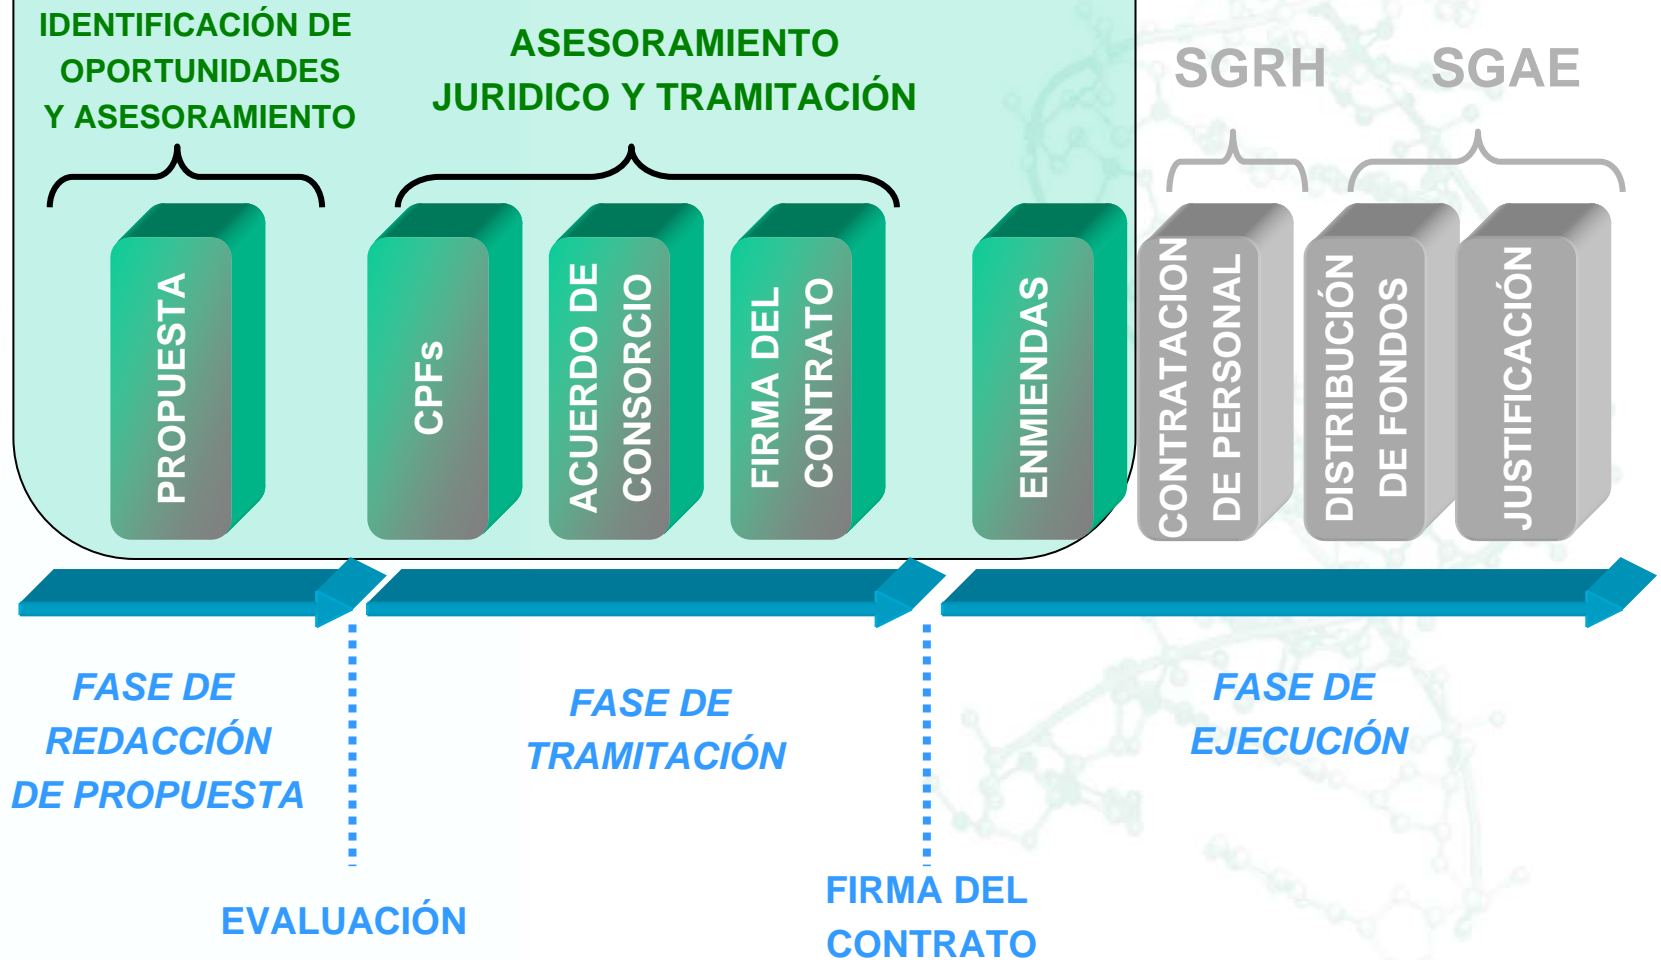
IDENTIFICACIÓN DE OPORTUNIDADES Y ASESORAMIENTO

ASESORAMIENTO JURIDICO Y TRAMITACIÓN

SGRH

SGAE

PROPUESTA

CPFs

ACUERDO DE CONSORCIO

FIRMA DEL CONTRATO

ENMIENDAS

CONTRATACION DE PERSONAL

DISTRIBUCIÓN DE FONDOS

JUSTIFICACIÓN

FASE DE REDACCIÓN DE PROPUESTA

FASE DE TRAMITACIÓN

FASE DE EJECUCIÓN

EVALUACIÓN

FIRMA DEL CONTRATO